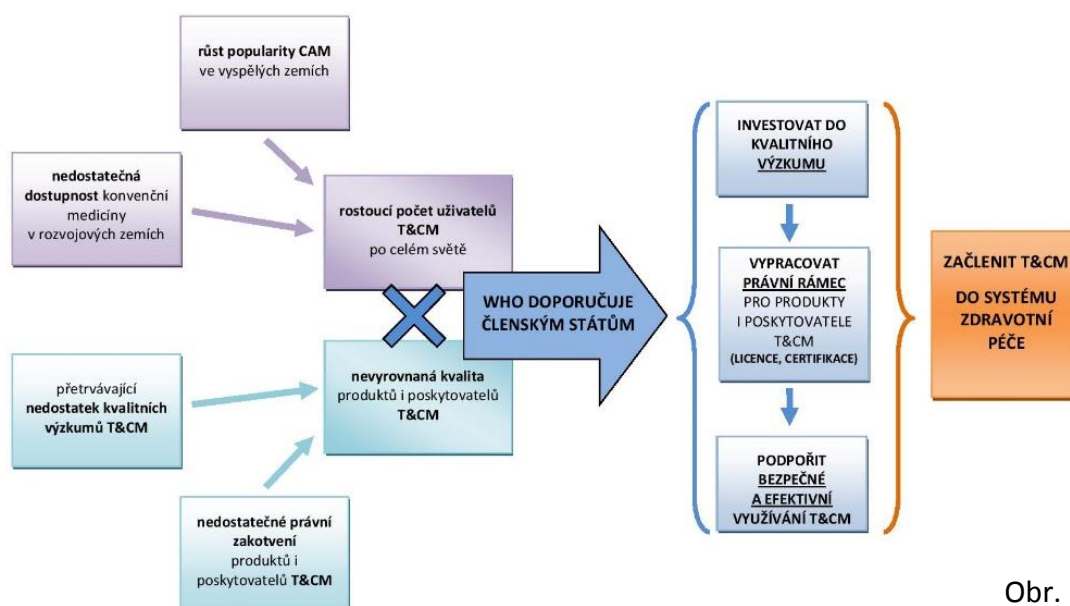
růst popularity CAM ve vyspělých zemích

nedostatečná dostupnost konvenční medicíny v rozvojových zemích

rostoucí počet uživatelů T&CM po celém světě

přetrvávající nedostatek kvalitních výzkumů T&CM

nevyrovnaná kvalita produktů i poskytovatelů T&CM

nedostatečné právní zakotvení produktů i poskytovatelů T&CM

WHO DOPORUČUJE ČLENSKÝM STÁTŮM

INVESTOVAT DO KVALITNÍHO VÝZKUMU

VYPRACOVAT PRÁVNÍ RÁMEC PRO PRODUKTY I POSKYTOVATELE T&CM (LICENCE, CERTIFIKACE)

PODPOŘIT BEZPEČNÉ A EFEKTIVNÍ VYUŽÍVÁNÍ T&CM

ZAČLENIT T&CM DO SYSTÉMU ZDRAVOTNÍ PÉČE

Obr.